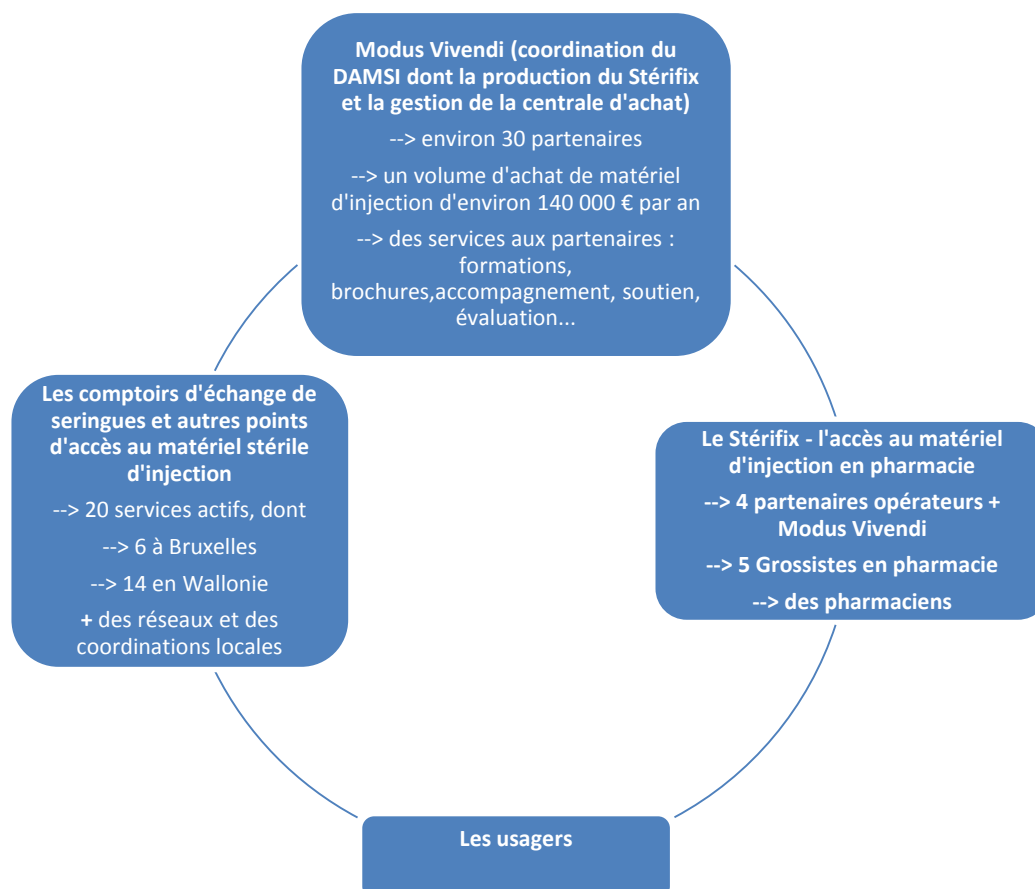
Modus Vivendi (coordination du DAMSI dont la production du Stérifix et la gestion de la centrale d'achat)

--> environ 30 partenaires

--> un volume d'achat de matériel d'injection d'environ 140 000 € par an

--> des services aux partenaires : formations, brochures,accompagnement, soutien, évaluation...

Les comptoirs d'échange de seringues et autres points d'accès au matériel stérile d'injection

--> 20 services actifs, dont

--> 6 à Bruxelles

--> 14 en Wallonie

+ des réseaux et des coordinations locales

Le Stérifix - l'accès au matériel d'injection en pharmacie

--> 4 partenaires opérateurs + Modus Vivendi

--> 5 Grossistes en pharmacie

--> des pharmaciens

Les usagers